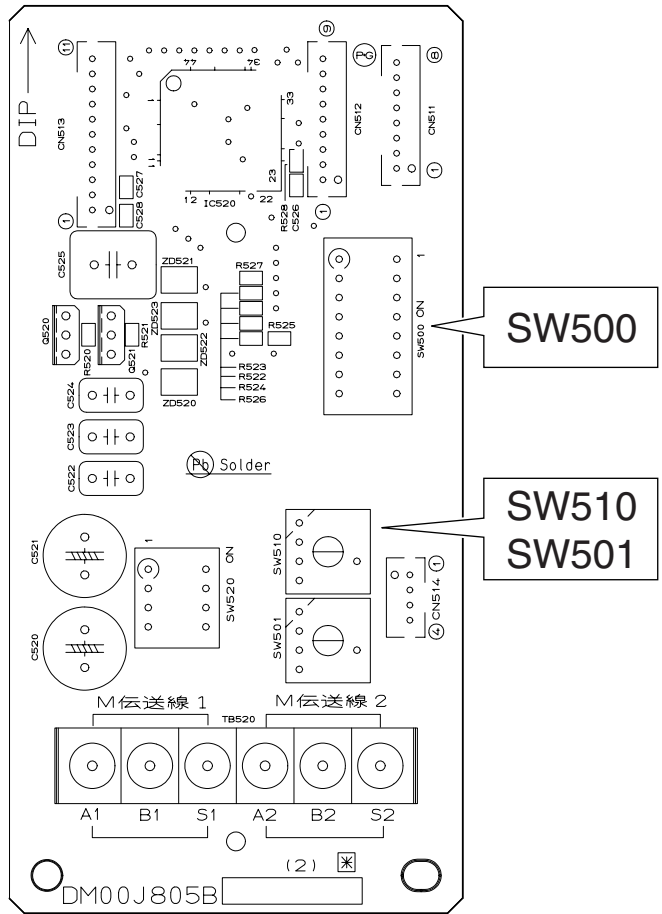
DIP →
⑪
CN513
①
C527
C528
44
34
1
11
12
IC520
22
23
33
⑨
CN512
①
R528
C526
PG
⑧
CN511
①
C525
ZD521
R527
Q520
R520
R521
Q521
ZD523
ZD522
R525
R523
R522
R524
R526
ZD520
C524
C523
C522
Pb Solder
1
SW500 ON
SW500
SW510
SW501
SW510
SW501
CN514 ①
④
C521
C520
1
ON
SW520
M伝送線 1
M伝送線 2
TB520
A1
B1
S1
A2
B2
S2
(2) ✳
DM00J805B